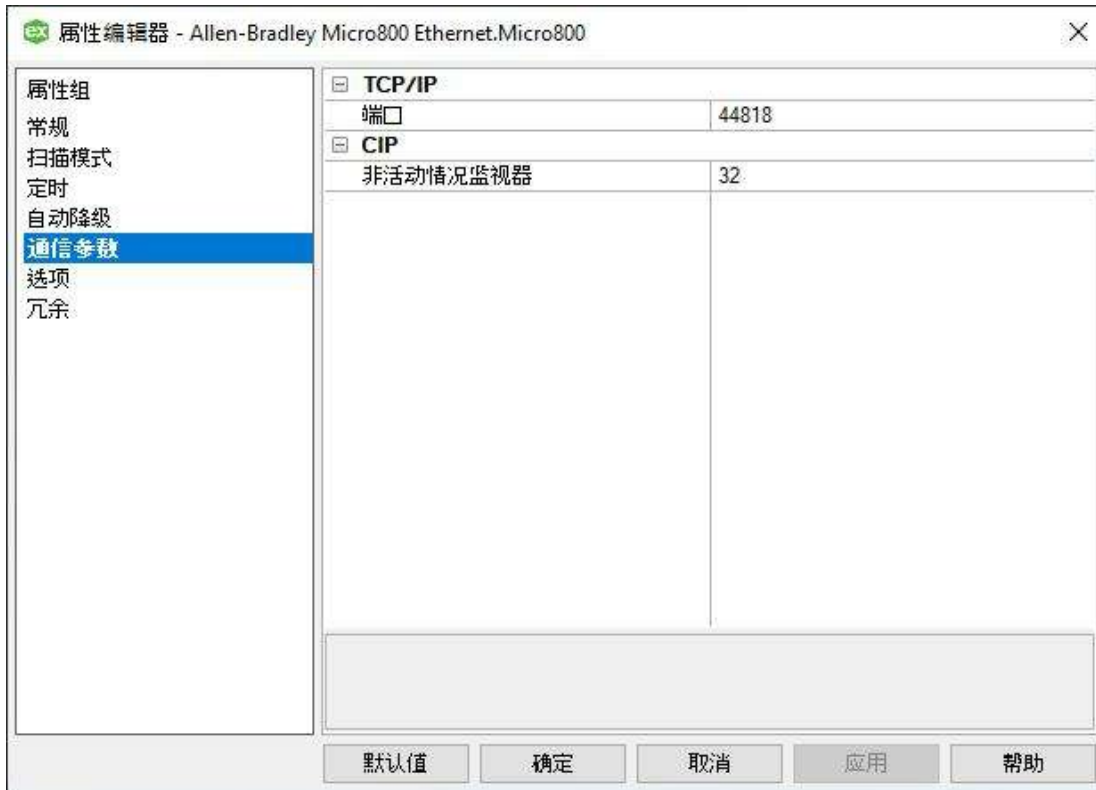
属性编辑器 - Allen-Bradley Micro800 Ethernet.Micro800

属性组
常规
扫描模式
定时
自动降级
通信参数
选项
冗余

TCP/IP
| 端口 | 44818 |
|---|---|

CIP
| 非活动情况监视器 | 32 |
|---|---|

默认值 确定 取消 应用 帮助